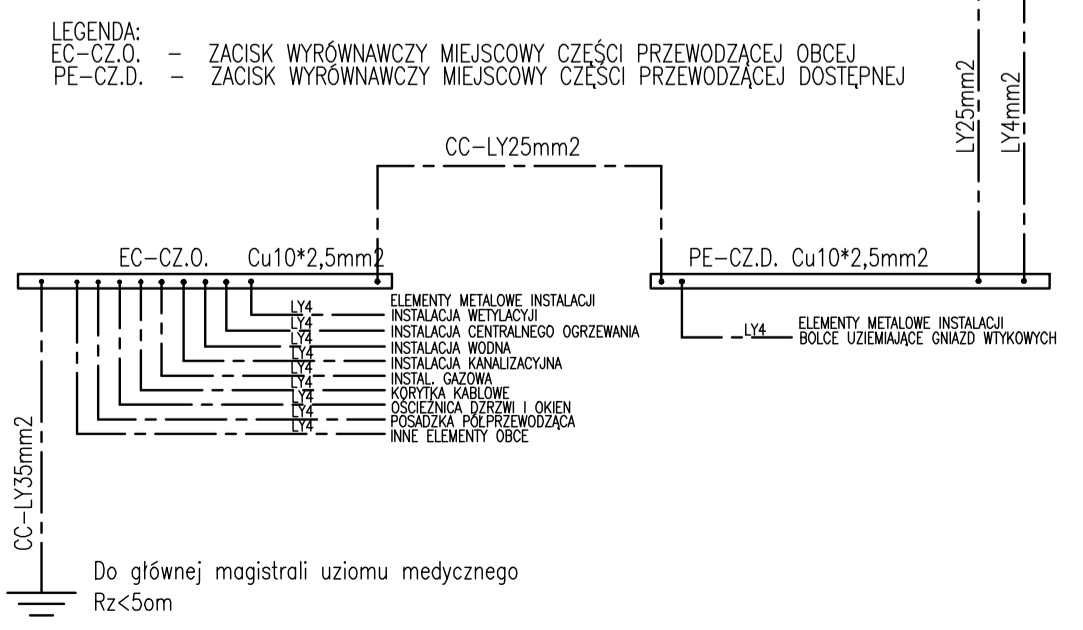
LEGENDA:
EC-CZ.O. – ZACISK WYRÓWNAWCZY MIEJSCOWY CZĘŚCI PRZEWODZĄCEJ OBCEJ
PE-CZ.D. – ZACISK WYRÓWNAWCZY MIEJSCOWY CZĘŚCI PRZEWODZĄCEJ DOSTĘPNEJ

LY25mm2
LY4mm2

CC-LY25mm2

EC-CZ.O. Cu10*2,5mm2

PE-CZ.D. Cu10*2,5mm2

LY4 ELEMENTY METALOWE INSTALACJI
LY4 INSTALACJA WETYLACYJI
LY4 INSTALACJA CENTRALNEGO OGRZEWANIA
LY4 INSTALACJA WODNA
LY4 INSTALACJA KANALIZACYJNA
LY4 INSTAL. GAZOWA
LY4 KORYTKA KABLOWE
LY4 OŚCIEŻNICA DZRZWI I OKIEN
LY4 POSADZKA PÓŁPRZEWODZĄCA
INNE ELEMENTY OBCE

LY4 ELEMENTY METALOWE INSTALACJI
BOLCE UZIEMIAJĄCE GNIAZD WTYKOWYCH

CC-LY35mm2

Do głównej magistrali uziomu medycznego
Rz<5om